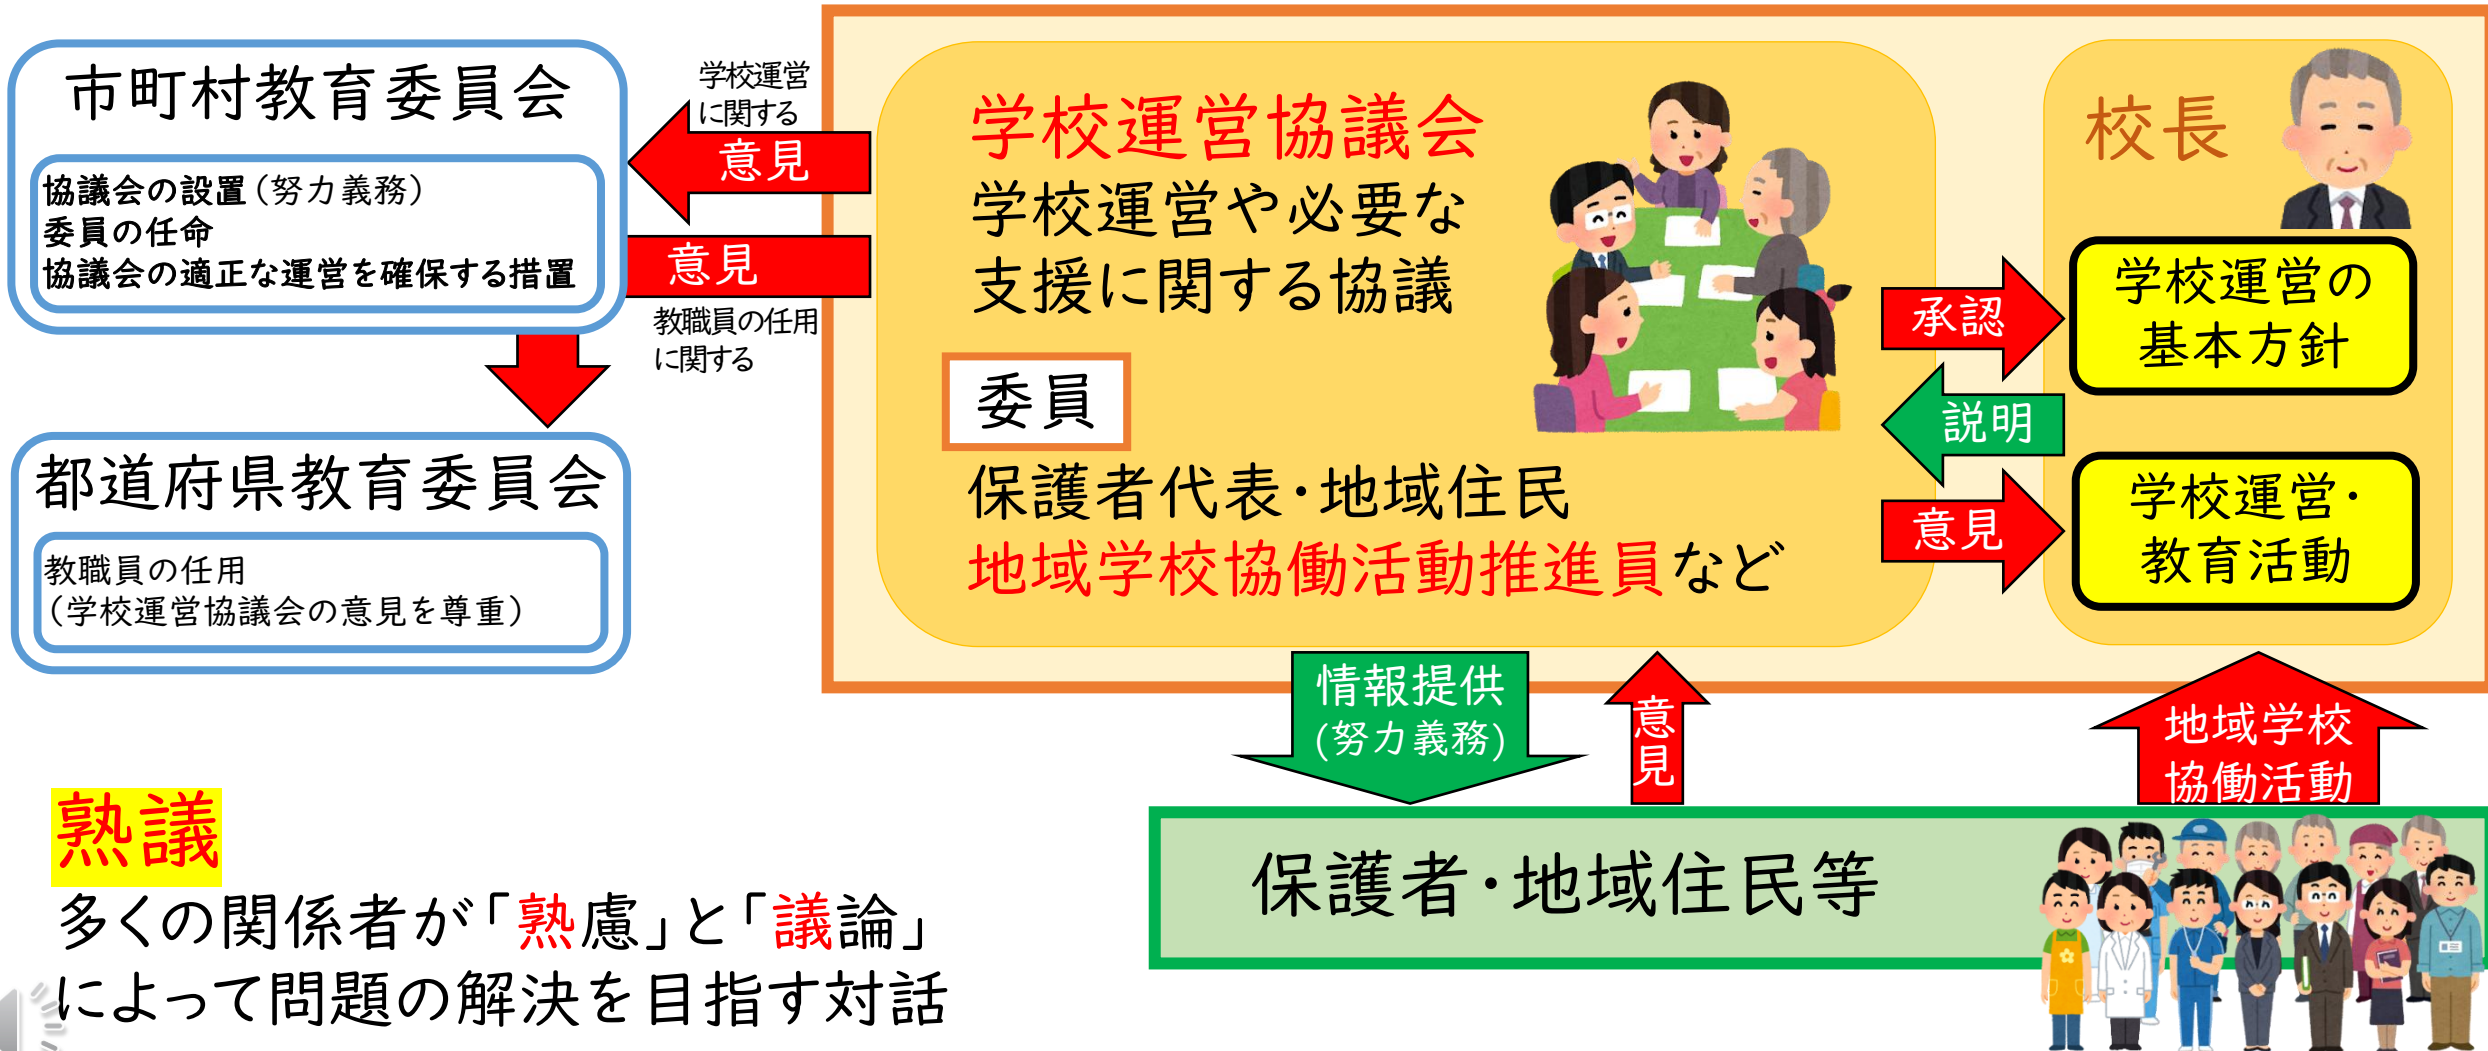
市町村教育委員会

協議会の設置（努力義務）
委員の任命
協議会の適正な運営を確保する措置

学校運営に関する

意見

意見

教職員の任用に関する

都道府県教育委員会

教職員の任用
（学校運営協議会の意見を尊重）

学校運営協議会
学校運営や必要な支援に関する協議

委員

保護者代表・地域住民
地域学校協働活動推進員など

校長

承認

学校運営の基本方針

説明

意見

学校運営・教育活動

情報提供
（努力義務）

意見

地域学校協働活動

保護者・地域住民等

熟議
多くの関係者が「熟慮」と「議論」によって問題の解決を目指す対話